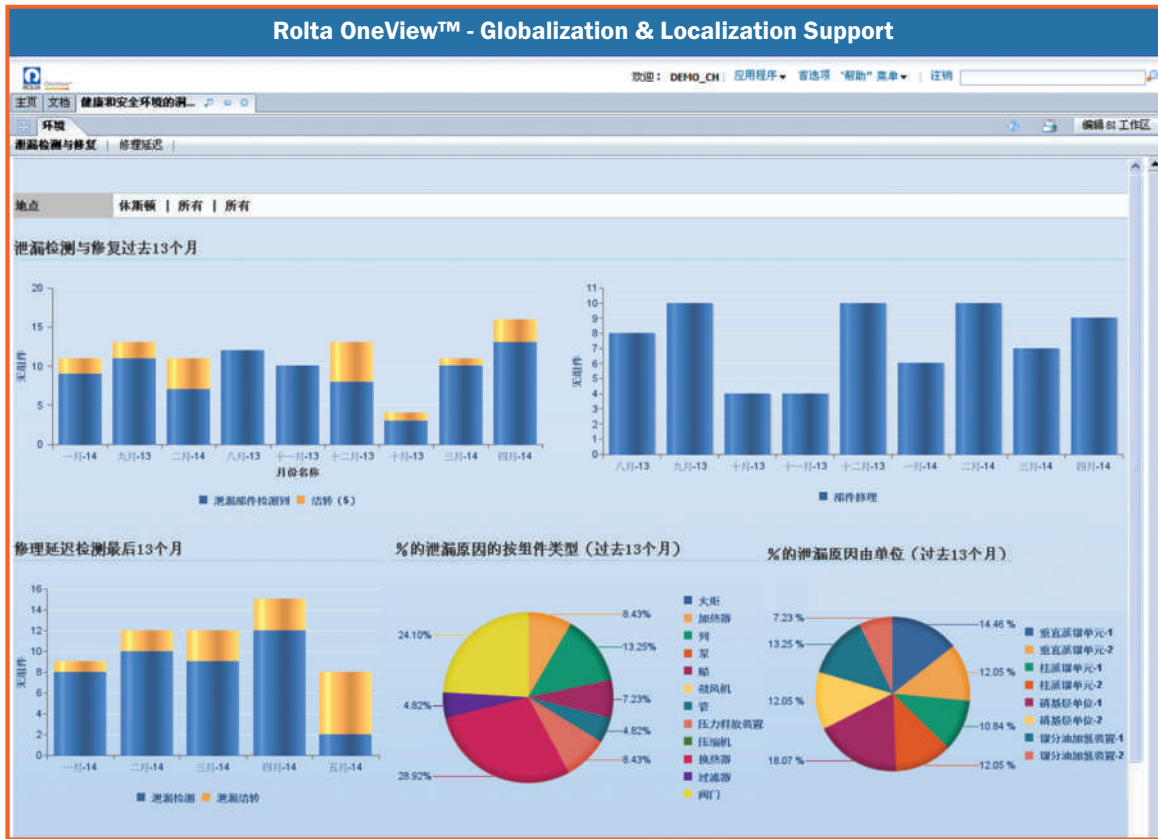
Rolta OneView™ - Globalization & Localization Support

欢迎： DEMO_CH | 应用程序 ▾ | 首选项 | "帮助" 菜单 ▾ | 注销

主页 | 文档 | 健康和安全环境的测...

环境

编辑 8i 工作区

泄漏检测与修复 | 修理延迟 |

地点 | 休斯顿 | 所有 | 所有

泄漏检测与修复过去13个月

20
15
10
5
0
无组件
一月-14 九月-13 二月-14 八月-13 十一月-13 十二月-13 十月-13 三月-14 四月-14
月份名称
■ 泄漏部件检测到 ■ 结转（$）

11
10
9
8
7
6
5
4
3
2
1
0
无组件
八月-13 九月-13 十月-13 十一月-13 十二月-13 一月-14 二月-14 三月-14 四月-14
■ 部件修理

修理延迟检测最后13个月

16
14
12
10
8
6
4
2
0
无组件
一月-14 二月-14 三月-14 四月-14 五月-14
■ 泄漏检测 ■ 泄漏结转

%的泄漏原因的按组件类型（过去13个月）

24.10%
8.43%
13.25%
7.23%
4.82%
4.82%
8.43%
28.92%

■ 火炬
■ 加热器
■ 列
■ 泵
■ 船
■ 鼓风机
■ 管
■ 压力释放装置
■ 压缩机
■ 换热器
■ 过滤器
■ 阀门

%的泄漏原因由单位（过去13个月）

7.23 %
13.25 %
12.05 %
18.07 %
14.46 %
12.05 %
10.84 %
12.05 %

■ 垂直蒸馏单元-1
■ 垂直蒸馏单元-2
■ 柱蒸馏单元-1
■ 柱蒸馏单元-2
■ 硝基烃单位-1
■ 硝基烃单位-2
■ 馏分油加氢装置-1
■ 馏分油加氢装置-2